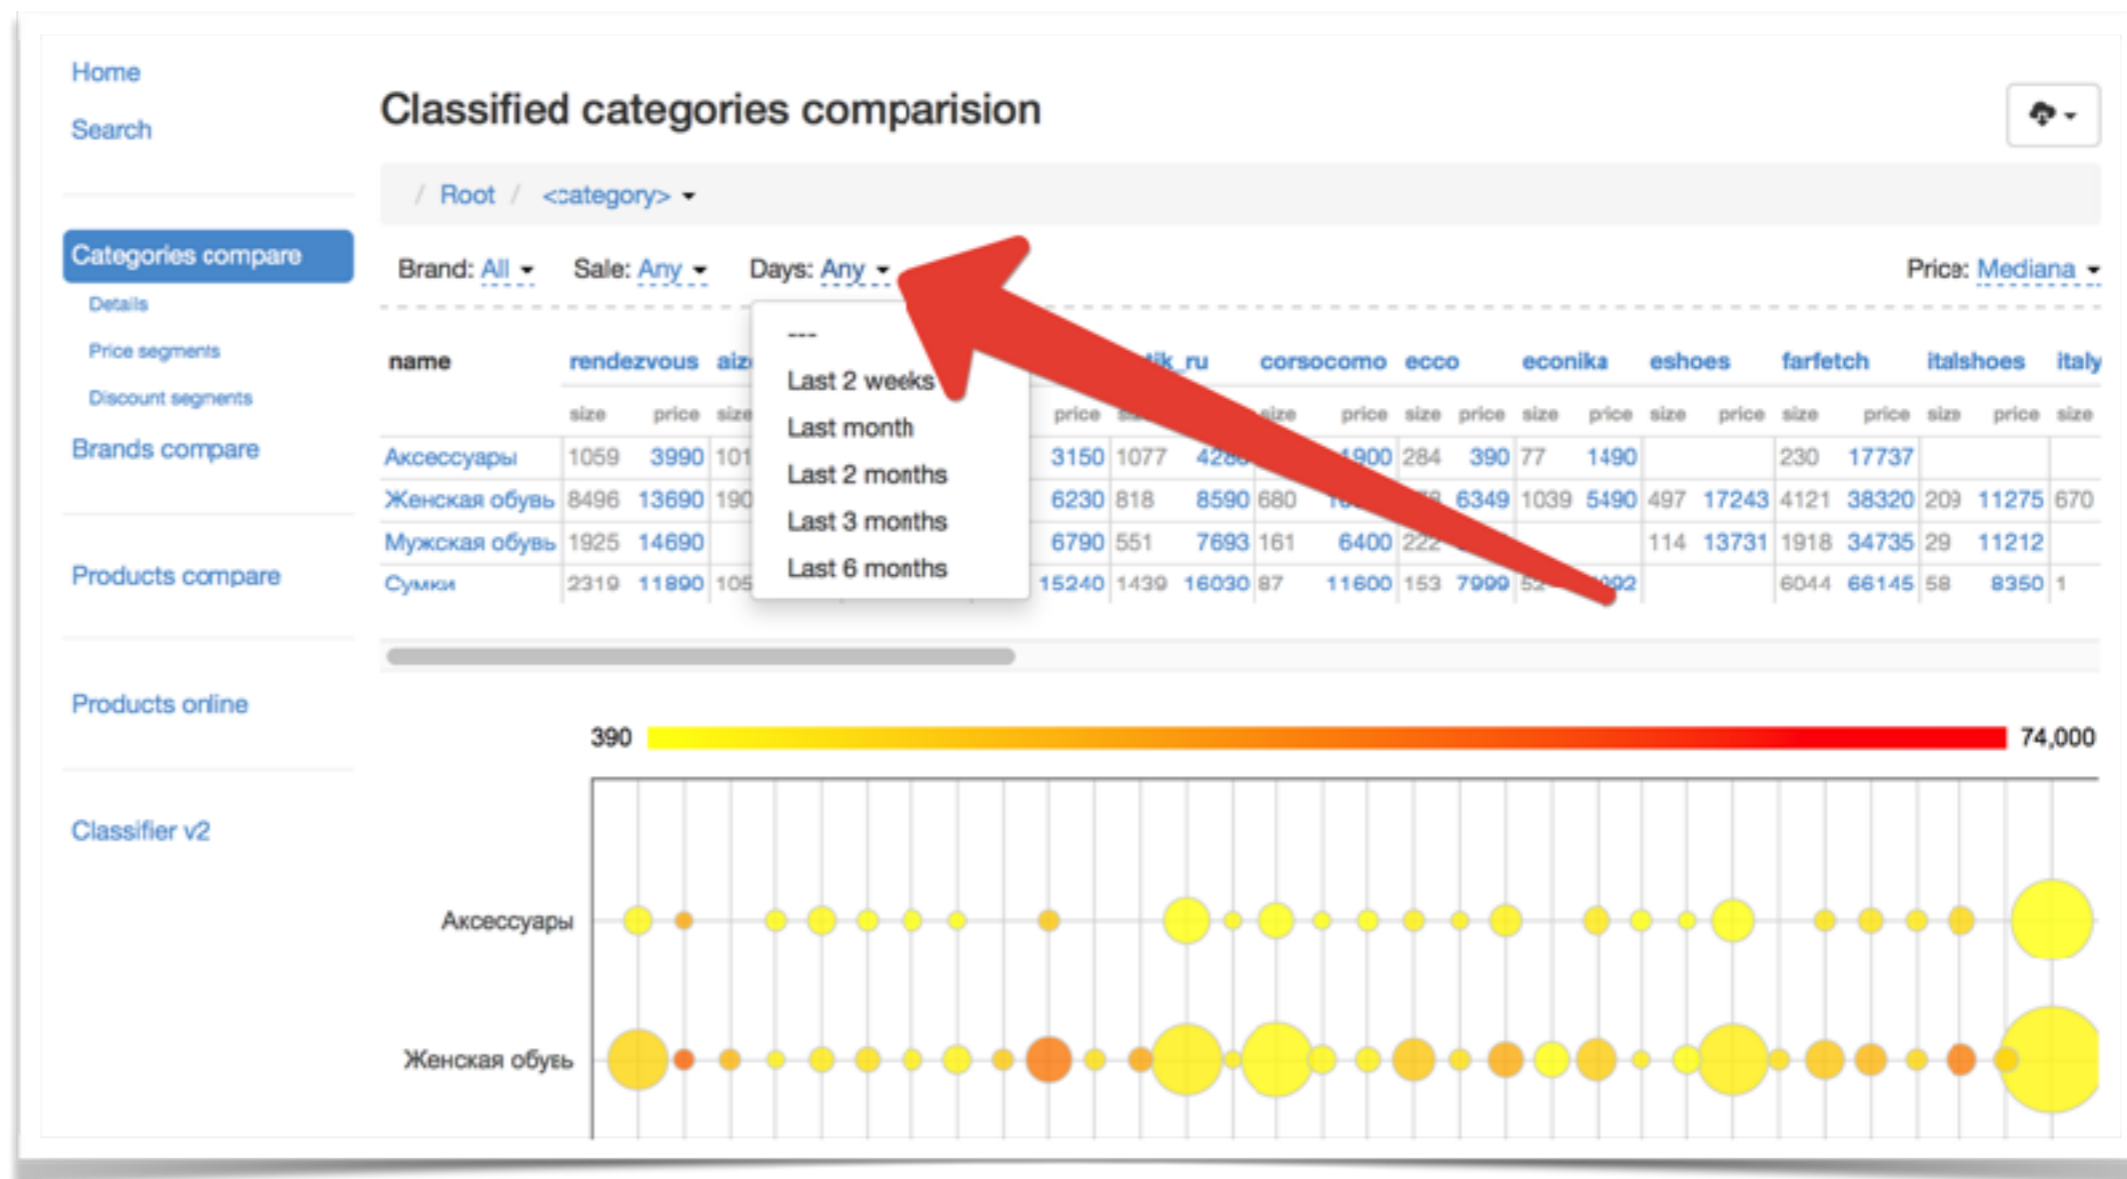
Home
Search

Categories compare
Details
Price segments
Discount segments
Brands compare

Products compare

Products online

Classifier v2

Classified categories comparision

/ Root / <category>

Brand: All  Sale: Any  Days: Any  Price: Mediana

---
Last 2 weeks
Last month
Last 2 months
Last 3 months
Last 6 months

| name | rendezvous | | aiz | | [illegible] | | tik_ru | | corsocomo | | ecco | | econika | | eshoes | | farfetch | | italshoes | | italy |
|---|---|---|---|---|---|---|---|---|---|---|---|---|---|---|---|---|---|---|---|---|---|
| | size | price | size | | price | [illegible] | | size | price | size | price | size | price | size | price | size | price | size | price | size | |
| Аксессуары | 1059 | 3990 | 101 | | 3150 | 1077 | 428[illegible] | | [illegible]900 | 284 | 390 | 77 | 1490 | | | 230 | 17737 | | | | |
| Женская обувь | 8496 | 13690 | 190 | | 6230 | 818 | 8590 | 680 | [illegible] | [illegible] | 6349 | 1039 | 5490 | 497 | 17243 | 4121 | 38320 | 209 | 11275 | 670 | |
| Мужская обувь | 1925 | 14690 | | | 6790 | 551 | 7693 | 161 | 6400 | 222 | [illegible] | | | 114 | 13731 | 1918 | 34735 | 29 | 11212 | | |
| Сумки | 2319 | 11890 | 105 | | 15240 | 1439 | 16030 | 87 | 11600 | 153 | 7999 | 5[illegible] | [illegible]92 | | | 6044 | 66145 | 58 | 8350 | 1 | |

390 74,000

Аксессуары

Женская обувь